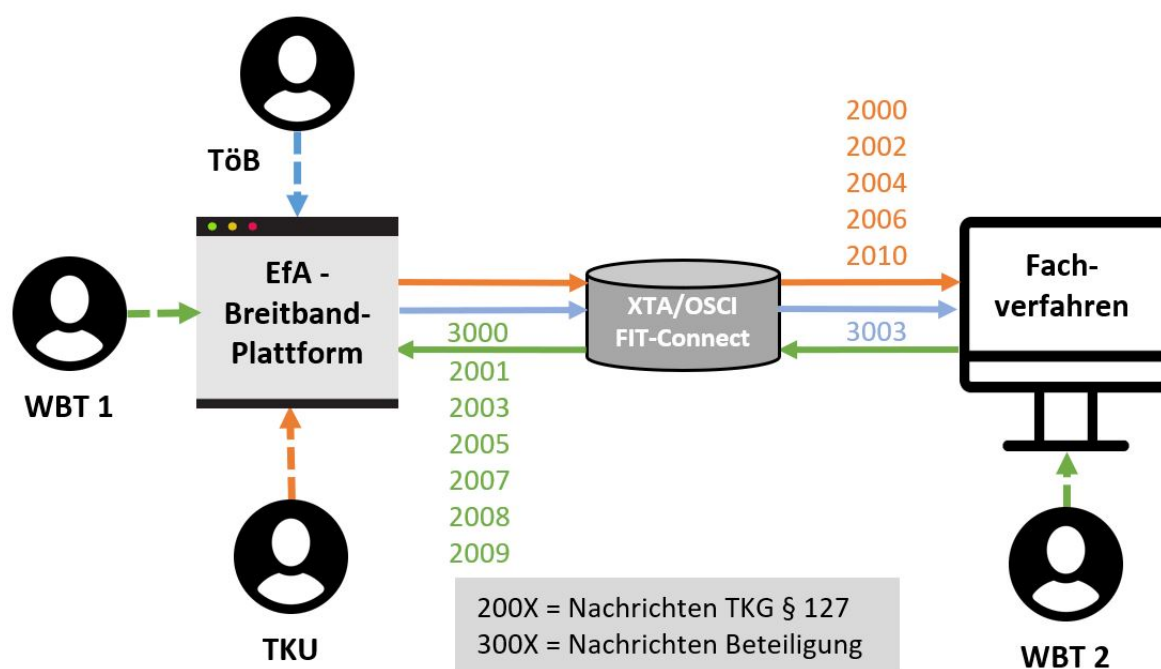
TöB

EfA - Breitband-Plattform

WBT 1

TKU

XTA/OSCI FIT-Connect

2000
2002
2004
2006
2010

3003

3000
2001
2003
2005
2007
2008
2009

Fach-verfahren

WBT 2

200X = Nachrichten TKG § 127
300X = Nachrichten Beteiligung